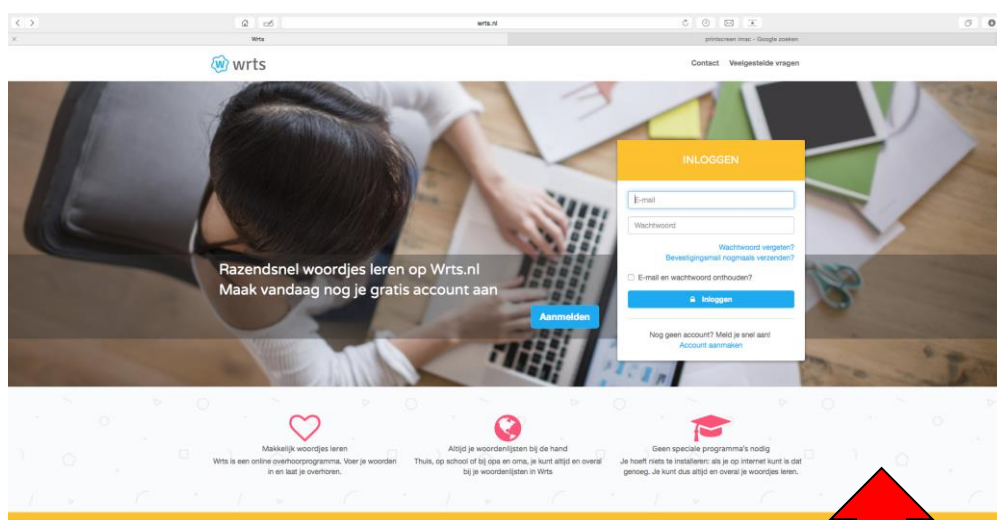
wrts.nl

Wrts

printscreen imac - Google zoeken

wrts

Contact Veelgestelde vragen

Razendsnel woordjes leren op Wrts.nl
Maak vandaag nog je gratis account aan

Aanmelden

INLOGGEN

E-mail

Wachtwoord

Wachtwoord vergeten?
Bevestigingsmail nogmaals verzenden?

E-mail en wachtwoord onthouden?

Inloggen

Nog geen account? Meld je snel aan!
Account aanmaken

Makkelijk woordjes leren
Wrts is een online overhoorprogramma. Voer je woorden in en laat je overhoren.

Altijd je woordenlijsten bij de hand
Thuis, op school of bij opa en oma, je kunt altijd en overal bij je woordenlijsten in Wrts

Geen speciale programma's nodig
Je hoeft niets te installeren: als je op internet kunt is dat genoeg. Je kunt dus altijd en overal je woordjes leren.